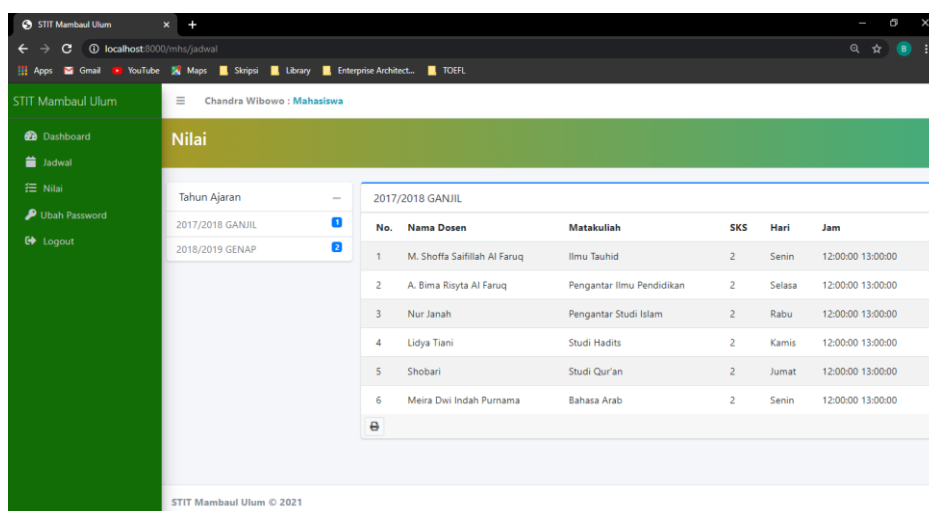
STIT Mambaul Ulum ×

localhost:8000/mhs/jadwal

Apps Gmail YouTube Maps Skripsi Library Enterprise Architect... TOEFL

B

STIT Mambaul Ulum

Chandra Wibowo : Mahasiswa

Dashboard

Jadwal

Nilai

Ubah Password

Logout

Nilai

Tahun Ajaran

2017/2018 GANJIL 1

2018/2019 GENAP 2

2017/2018 GANJIL

| No. | Nama Dosen | Matakuliah | SKS | Hari | Jam |
|---|---|---|---|---|---|
| 1 | M. Shoffa Saifillah Al Faruq | Ilmu Tauhid | 2 | Senin | 12:00:00 13:00:00 |
| 2 | A. Bima Risyta Al Faruq | Pengantar Ilmu Pendidikan | 2 | Selasa | 12:00:00 13:00:00 |
| 3 | Nur Janah | Pengantar Studi Islam | 2 | Rabu | 12:00:00 13:00:00 |
| 4 | Lidya Tiani | Studi Hadits | 2 | Kamis | 12:00:00 13:00:00 |
| 5 | Shobari | Studi Qur'an | 2 | Jumat | 12:00:00 13:00:00 |
| 6 | Meira Dwi Indah Purnama | Bahasa Arab | 2 | Senin | 12:00:00 13:00:00 |

STIT Mambaul Ulum © 2021